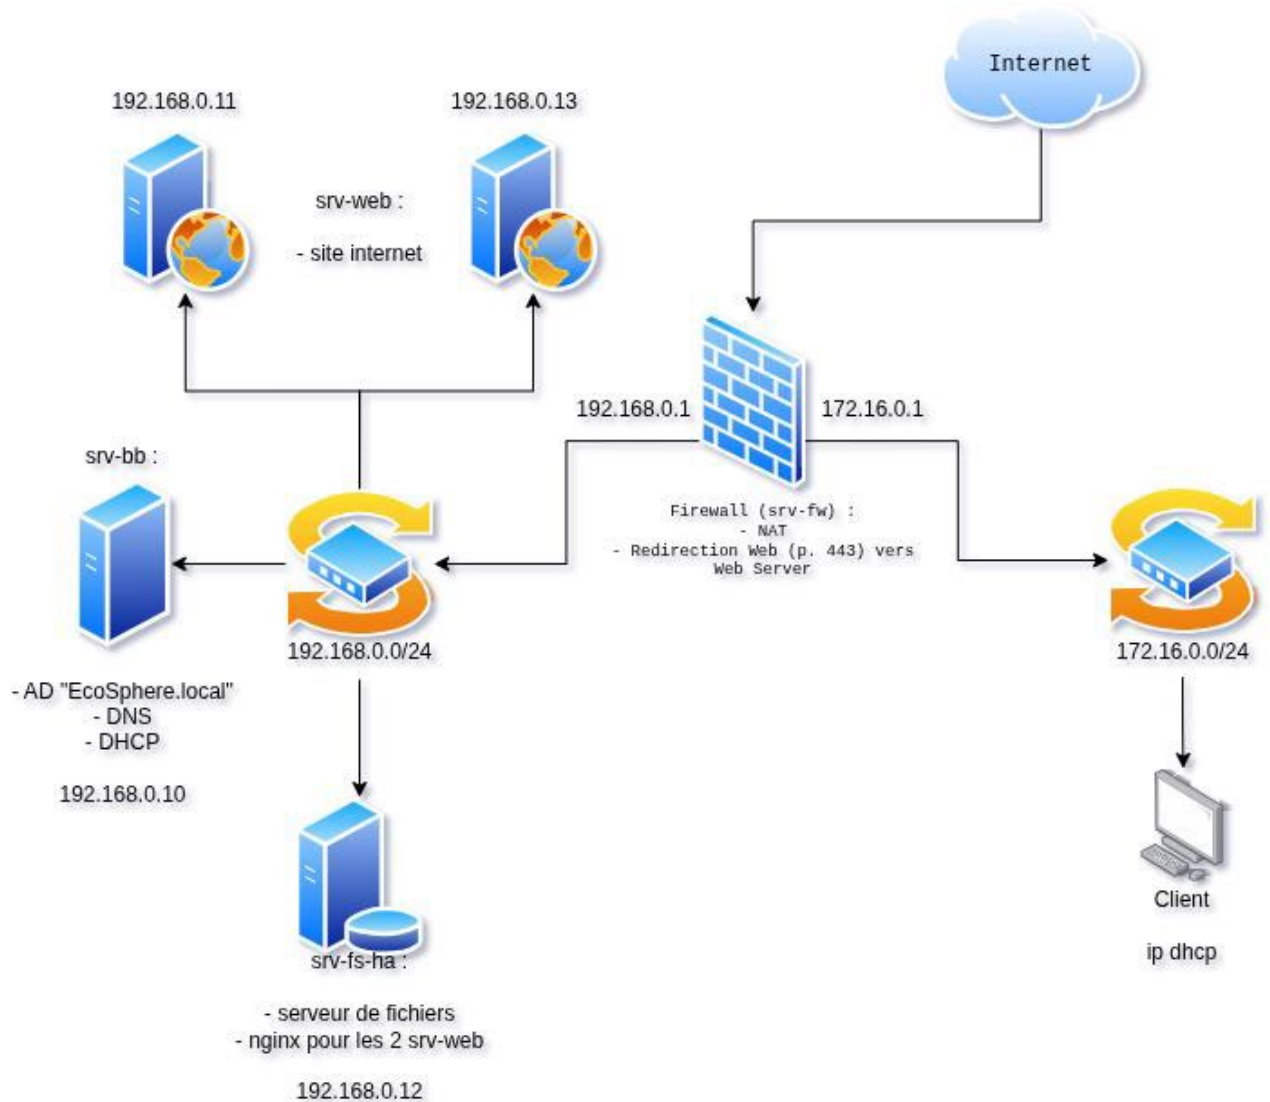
Internet

192.168.0.11

192.168.0.13

srv-web :

- site internet

192.168.0.1

172.16.0.1

srv-bb :

Firewall (srv-fw) :
- NAT
- Redirection Web (p. 443) vers Web Server

192.168.0.0/24

172.16.0.0/24

- AD "EcoSphere.local"
- DNS
- DHCP

192.168.0.10

srv-fs-ha :

- serveur de fichiers
- nginx pour les 2 srv-web

192.168.0.12

Client

ip dhcp